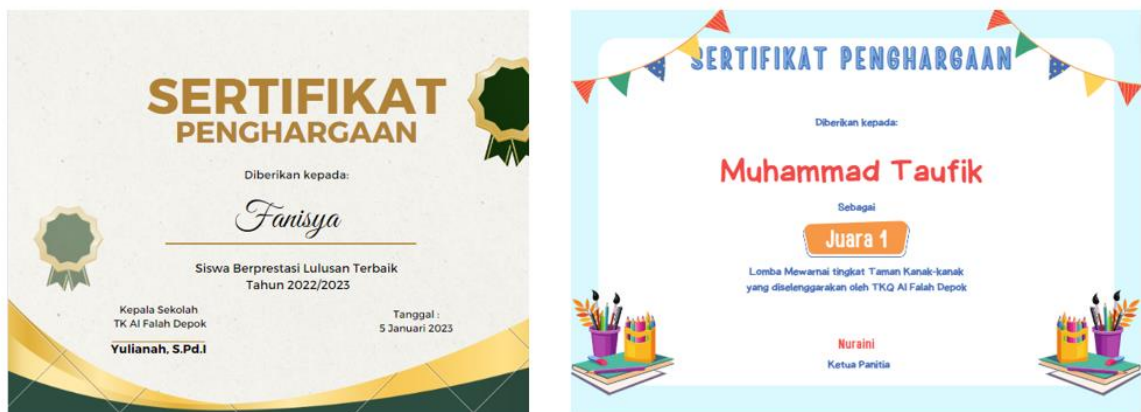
SERTIFIKAT
PENGHARGAAN

Diberikan kepada:

Fanisya

Siswa Berprestasi Lulusan Terbaik
Tahun 2022/2023

Kepala Sekolah
TK Al Falah Depok

Yulianah, S.Pd.I

Tanggal :
5 Januari 2023

SERTIFIKAT PENGHARGAAN

Diberikan kepada:

Muhammad Taufik

Sebagai

Juara 1

Lomba Mewarnai tingkat Taman Kanak-kanak
yang diselenggarakan oleh TKQ Al Falah Depok

Nuraini
Ketua Panitia